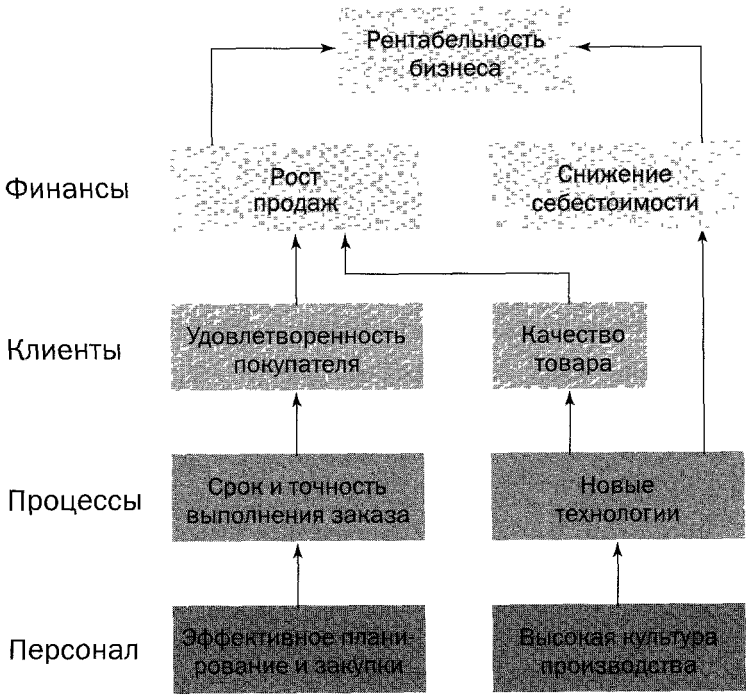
Рентабельность бизнеса

Финансы

Рост продаж

Снижение себестоимости

Клиенты

Удовлетворенность покупателя

Качество товара

Процессы

Срок и точность выполнения заказа

Новые технологии

Персонал

Эффективное планирование и закупки

Высокая культура производства